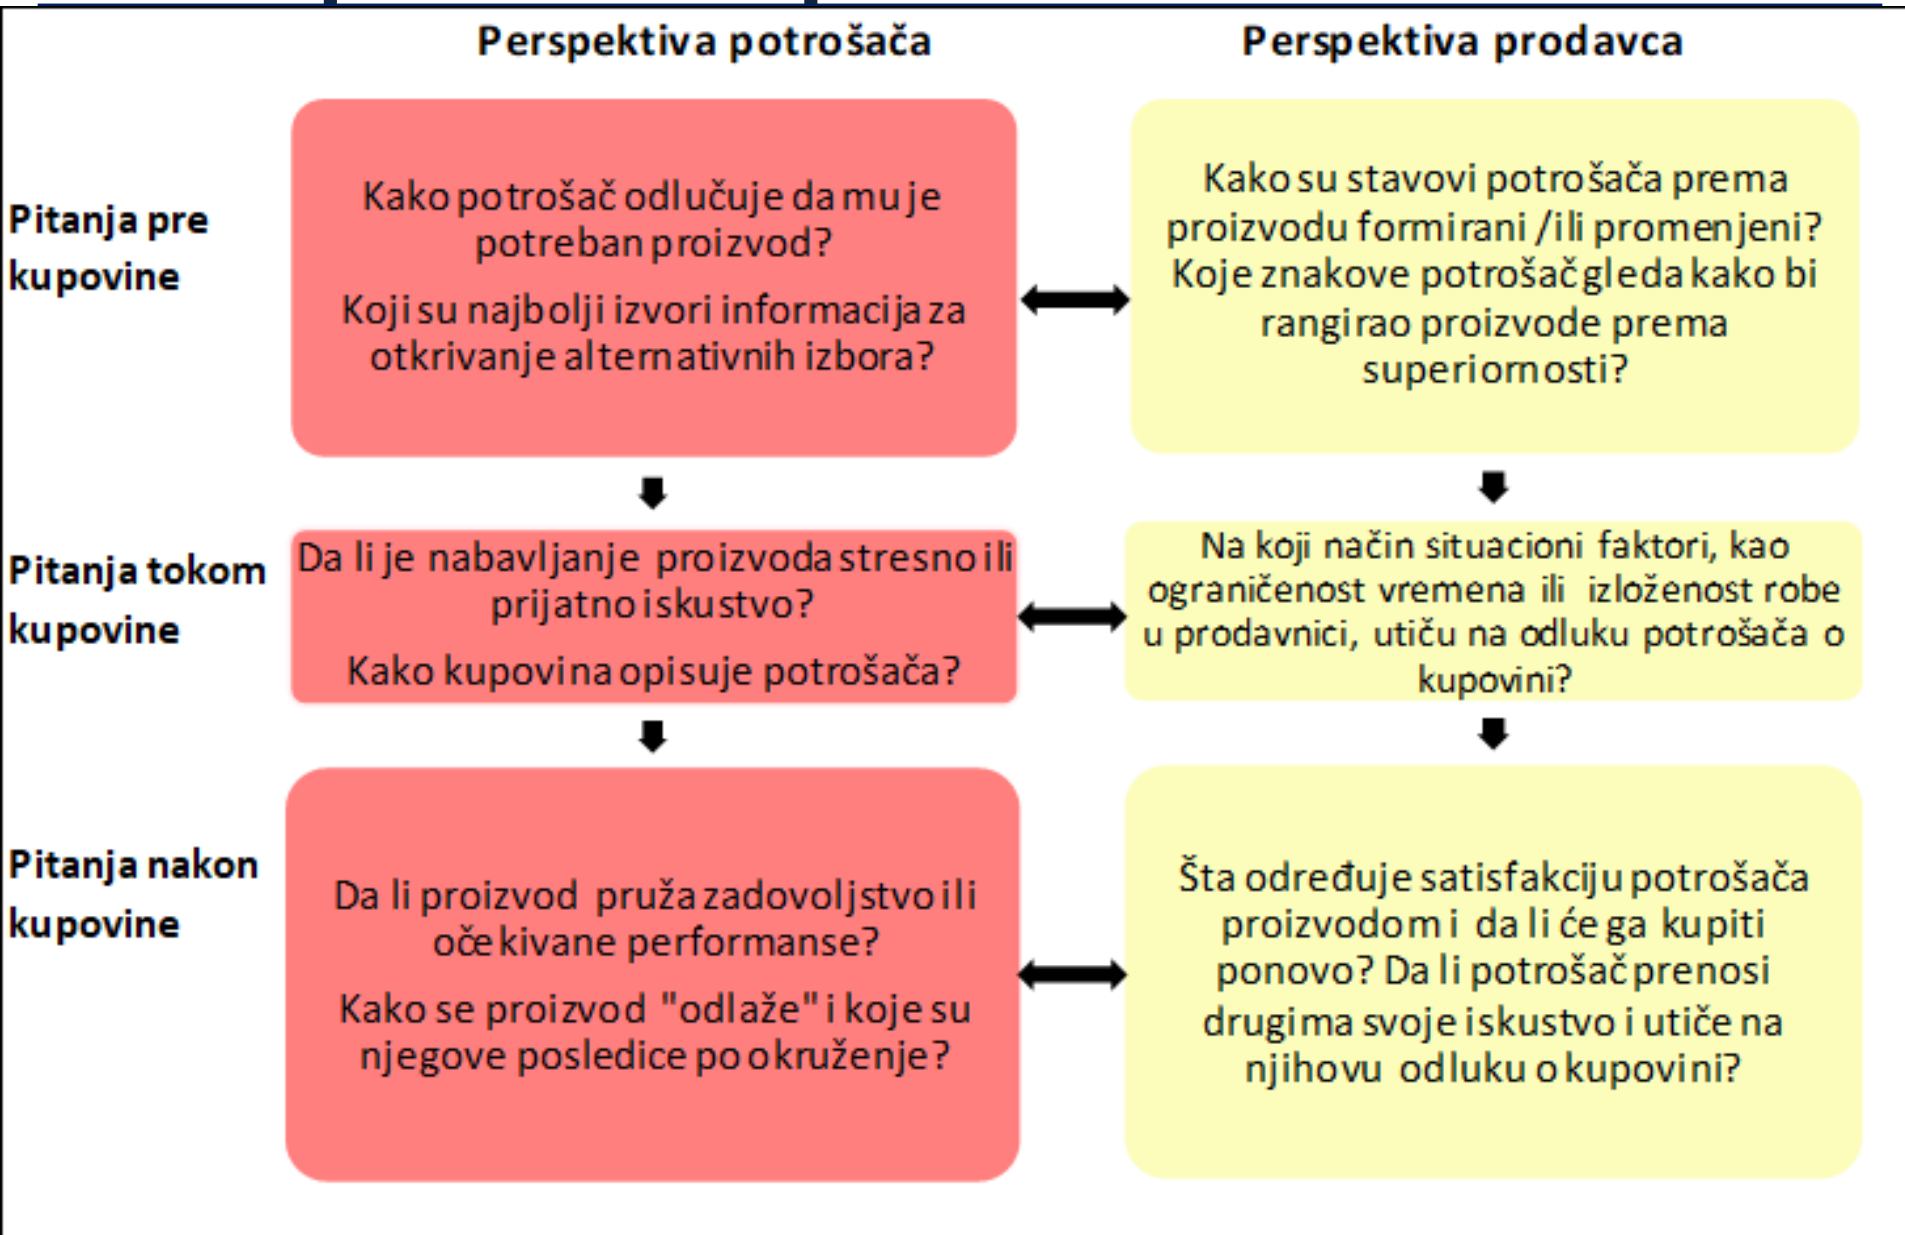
Perspektiva potrošača

Perspektiva prodavca

Pitanja pre kupovine

Kako potrošač odlučuje da mu je potreban proizvod?

Koji su najbolji izvori informacija za otkrivanje alternativnih izbora?

Kako su stavovi potrošača prema proizvodu formirani /ili promenjeni? Koje znakove potrošač gleda kako bi rangirao proizvode prema superiornosti?

Pitanja tokom kupovine

Da li je nabavljanje proizvoda stresno ili prijatno iskustvo?

Kako kupovina opisuje potrošača?

Na koji način situacioni faktori, kao ograničenost vremena ili izloženost robe u prodavnici, utiču na odluku potrošača o kupovini?

Pitanja nakon kupovine

Da li proizvod pruža zadovoljstvo ili očekivane performanse?

Kako se proizvod "odlaže" i koje su njegove posledice po okruženje?

Šta određuje satisfakciju potrošača proizvodom i da li će ga kupiti ponovo? Da li potrošač prenosi drugima svoje iskustvo i utiče na njihovu odluku o kupovini?